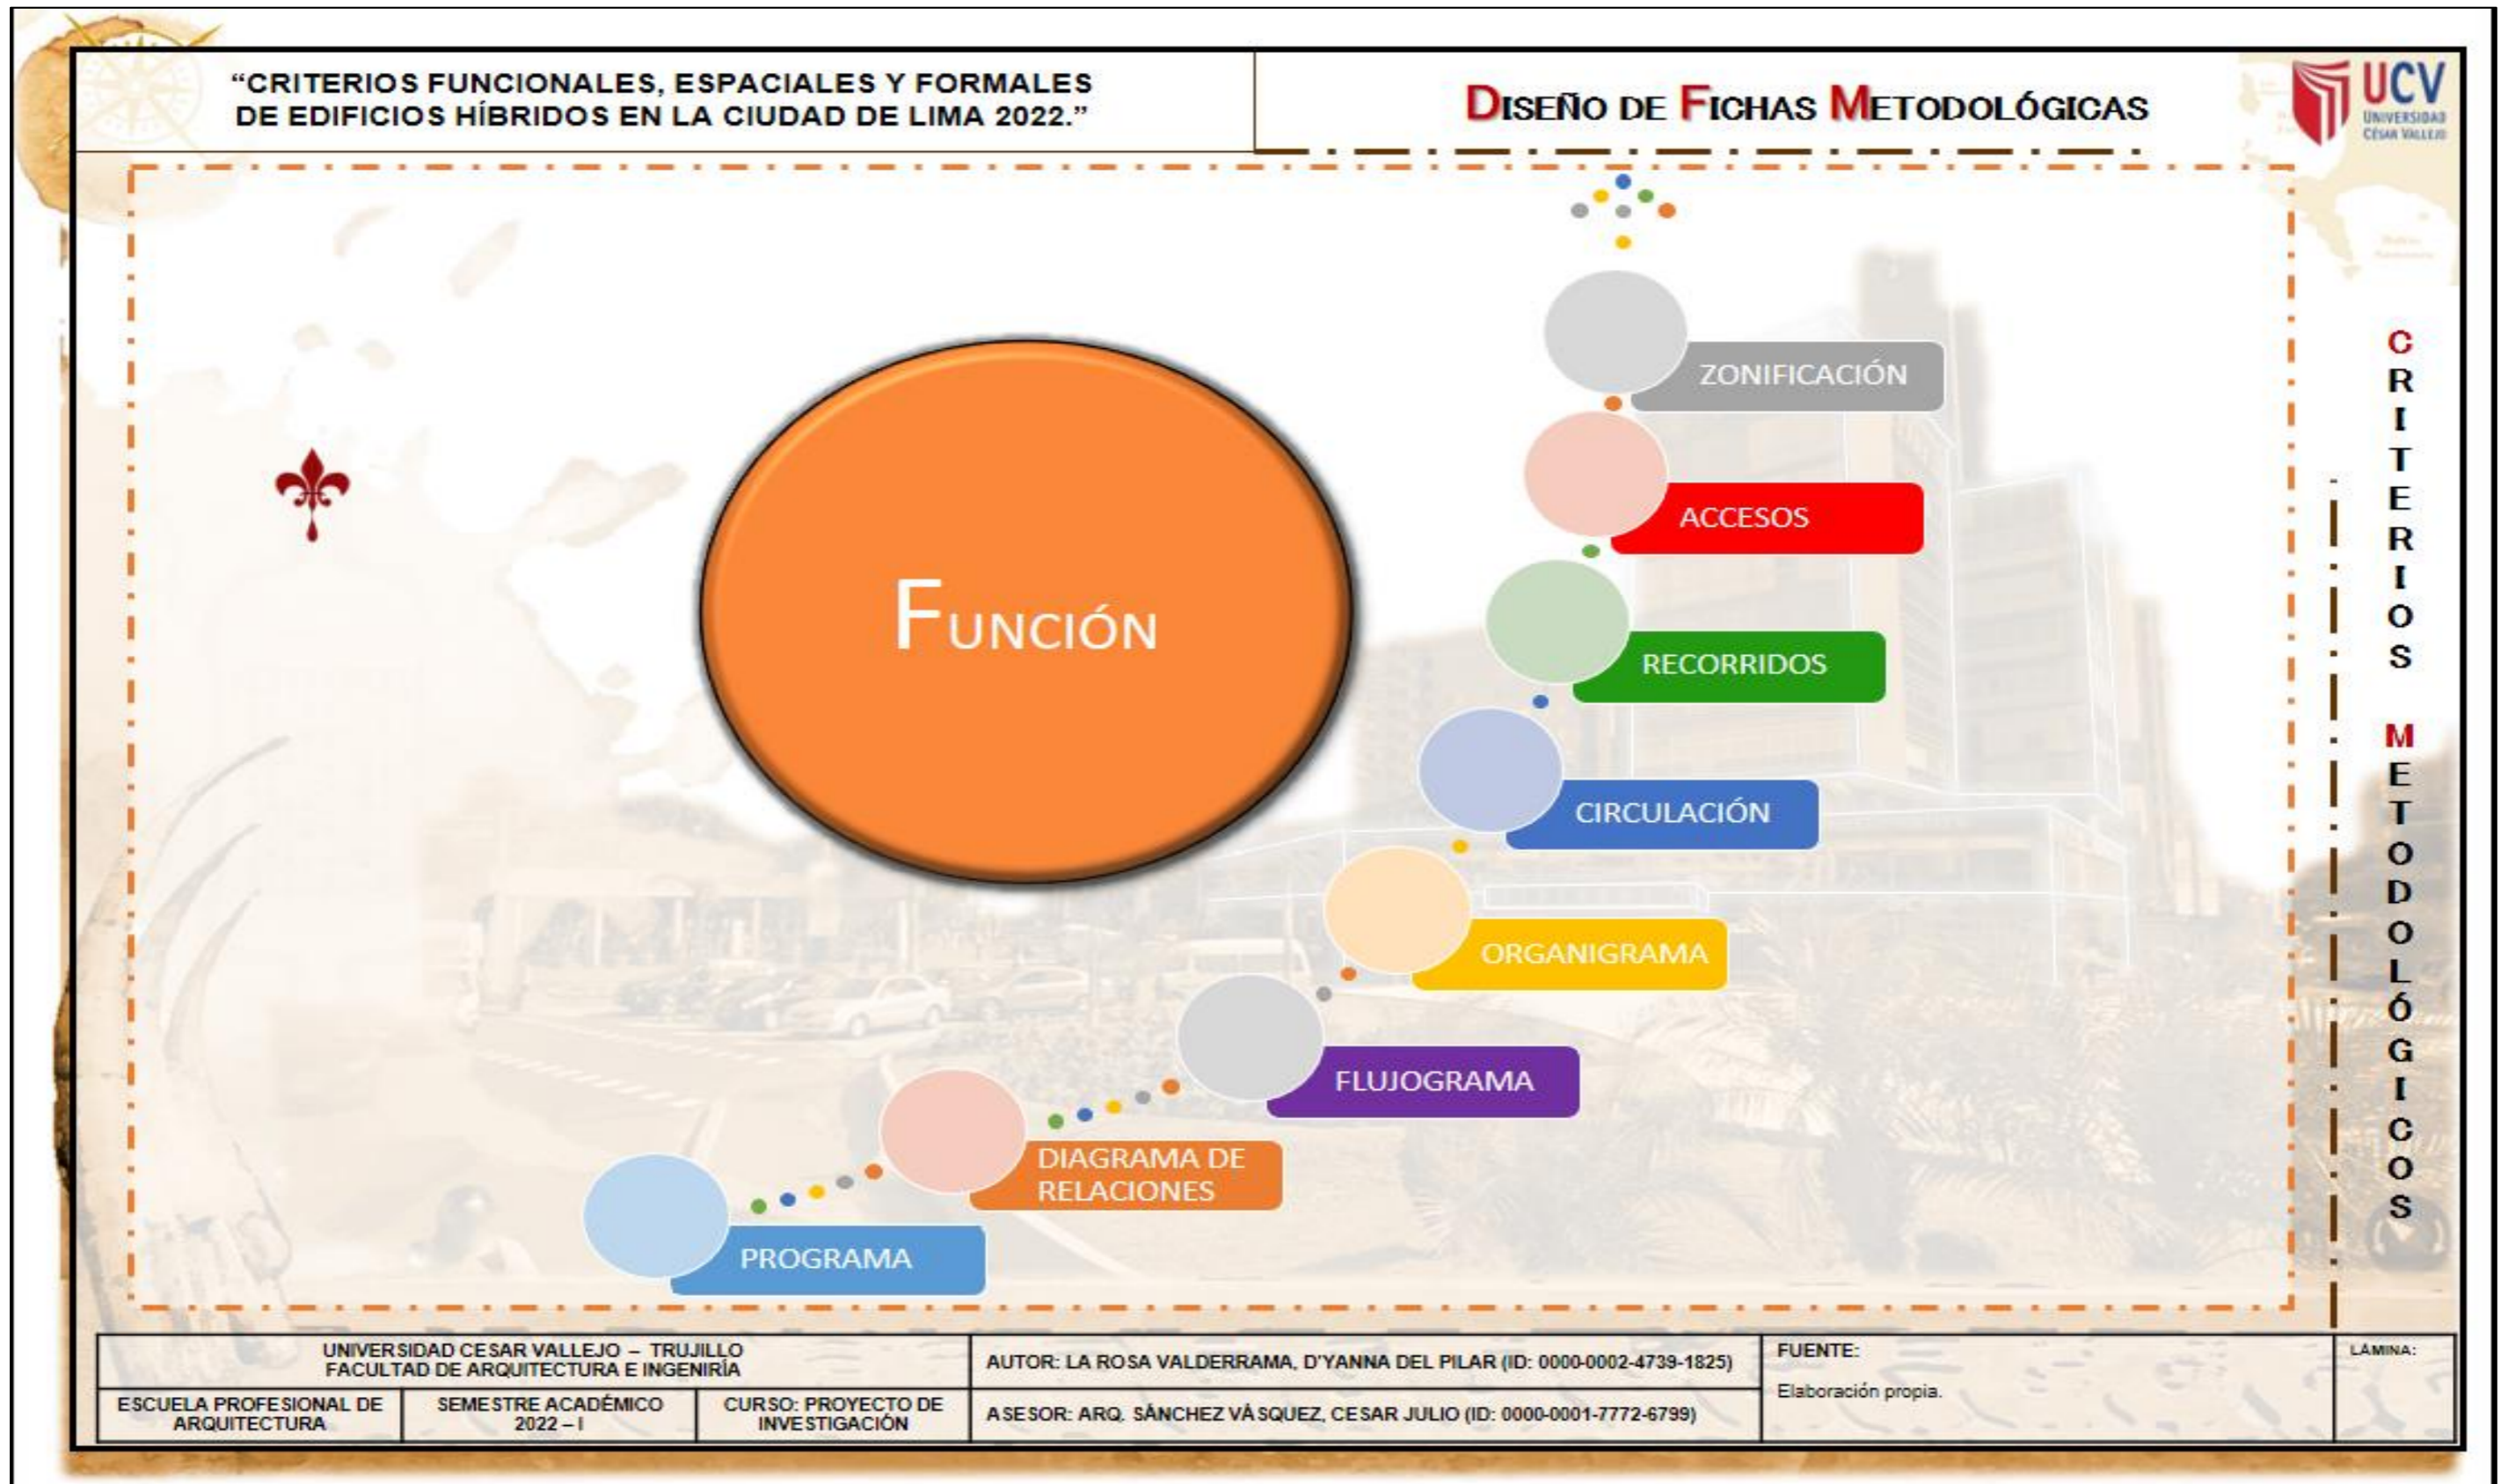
"CRITERIOS FUNCIONALES, ESPACIALES Y FORMALES DE EDIFICIOS HÍBRIDOS EN LA CIUDAD DE LIMA 2022."

DISEÑO DE FICHAS METODOLÓGICAS

UCV UNIVERSIDAD CÉSAR VALLEJO

FUNCIÓN

ZONIFICACIÓN

ACCESOS

RECORRIDOS

CIRCULACIÓN

ORGANIGRAMA

FLUJOGRAMA

DIAGRAMA DE RELACIONES

PROGRAMA

CRITERIOS METODOLÓGICOS

| UNIVERSIDAD CESAR VALLEJO – TRUJILLO FACULTAD DE ARQUITECTURA E INGENIRÍA | | | AUTOR: LA ROSA VALDERRAMA, D'YANNA DEL PILAR (ID: 0000-0002-4739-1825) | FUENTE: Elaboración propia. | LAMINA: |
|---|---|---|---|---|---|
| ESCUELA PROFESIONAL DE ARQUITECTURA | SEMESTRE ACADÉMICO 2022 – I | CURSO: PROYECTO DE INVESTIGACIÓN | ASESOR: ARQ. SÁNCHEZ VÁSQUEZ, CESAR JULIO (ID: 0000-0001-7772-6799) | | |